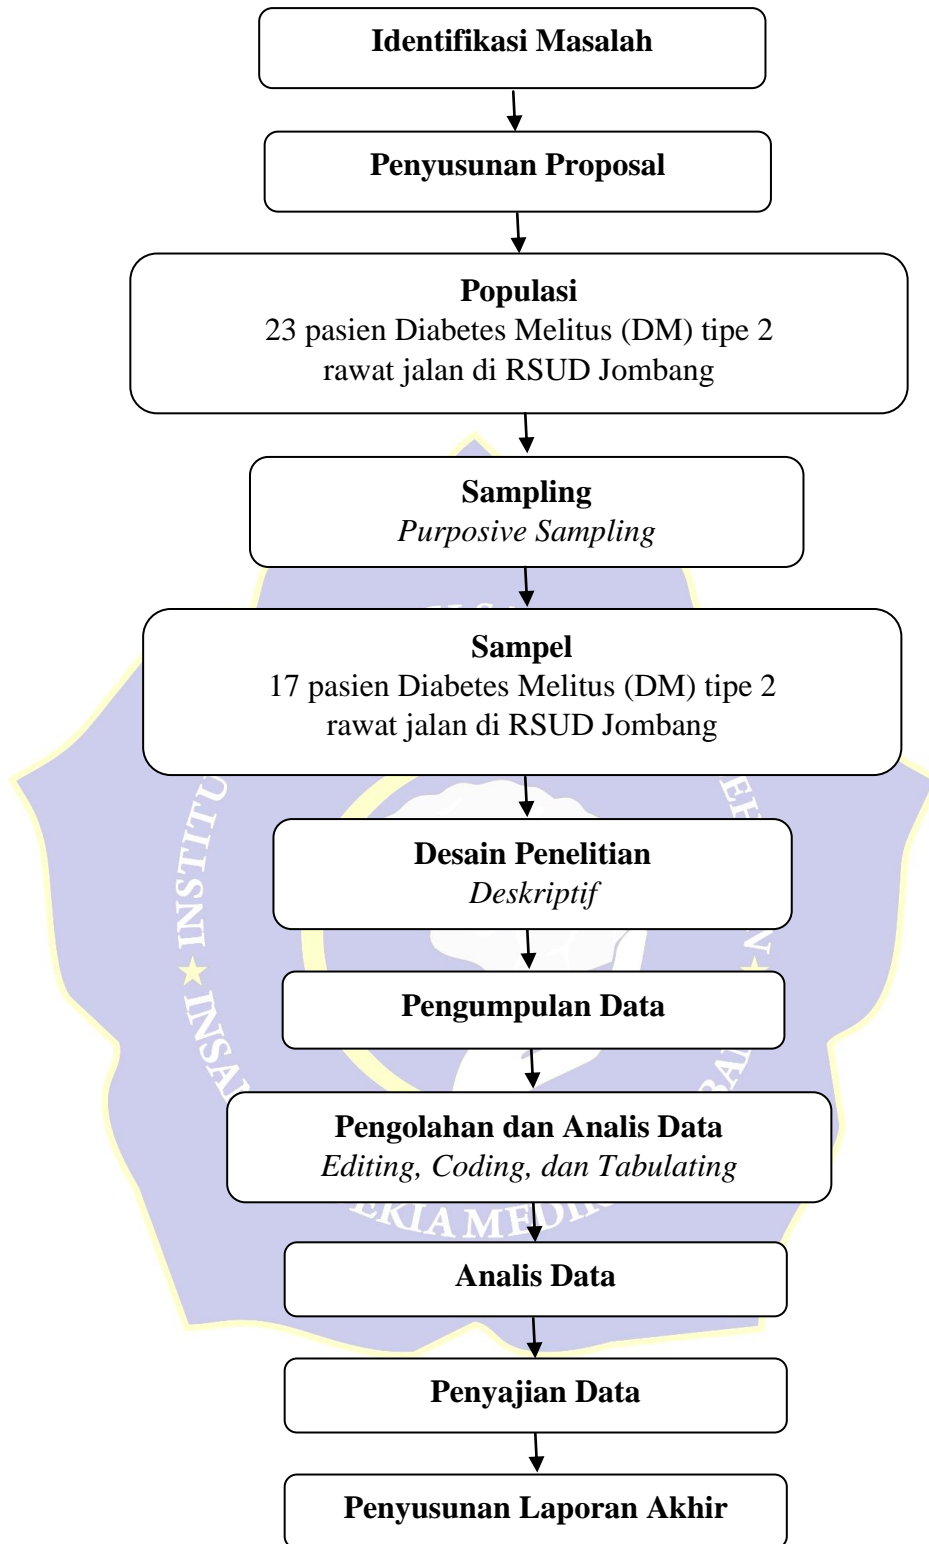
Identifikasi Masalah

Penyusunan Proposal

Populasi
23 pasien Diabetes Melitus (DM) tipe 2 rawat jalan di RSUD Jombang

Sampling
Purposive Sampling

Sampel
17 pasien Diabetes Melitus (DM) tipe 2 rawat jalan di RSUD Jombang

Desain Penelitian
Deskriptif

Pengumpulan Data

Pengolahan dan Analis Data
Editing, Coding, dan Tabulating

Analis Data

Penyajian Data

Penyusunan Laporan Akhir